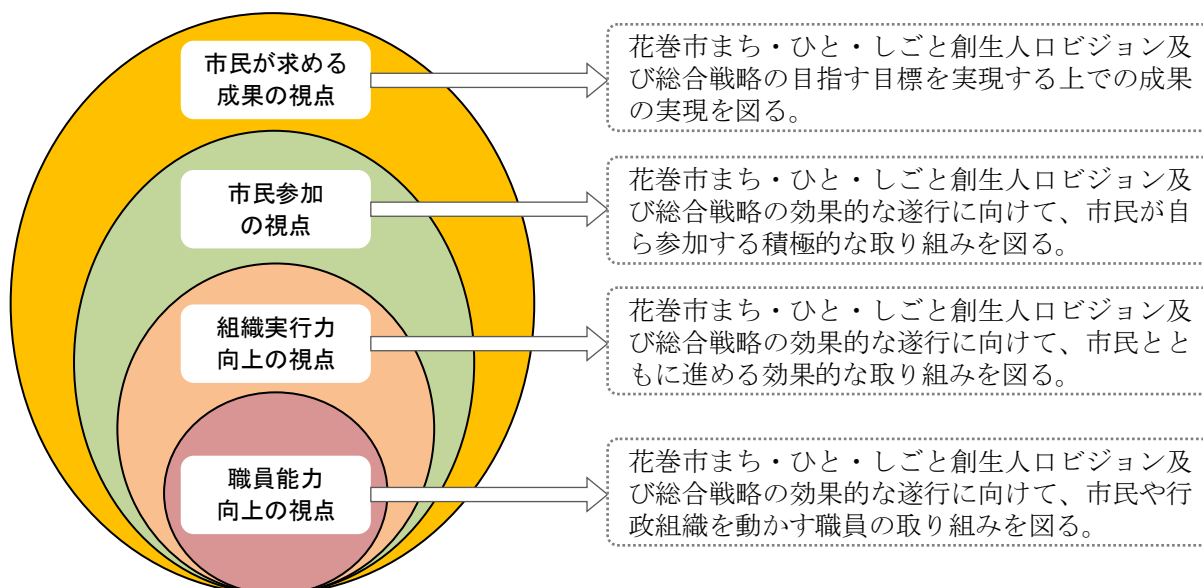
市民が求める
成果の視点

花巻市まち・ひと・しごと創生人口ビジョン及び総合戦略の目指す目標を実現する上での成果の実現を図る。

市民参加
の視点

花巻市まち・ひと・しごと創生人口ビジョン及び総合戦略の効果的な遂行に向けて、市民が自ら参加する積極的な取り組みを図る。

組織実行力
向上の視点

花巻市まち・ひと・しごと創生人口ビジョン及び総合戦略の効果的な遂行に向けて、市民とともに進める効果的な取り組みを図る。

職員能力
向上の視点

花巻市まち・ひと・しごと創生人口ビジョン及び総合戦略の効果的な遂行に向けて、市民や行政組織を動かす職員の取り組みを図る。